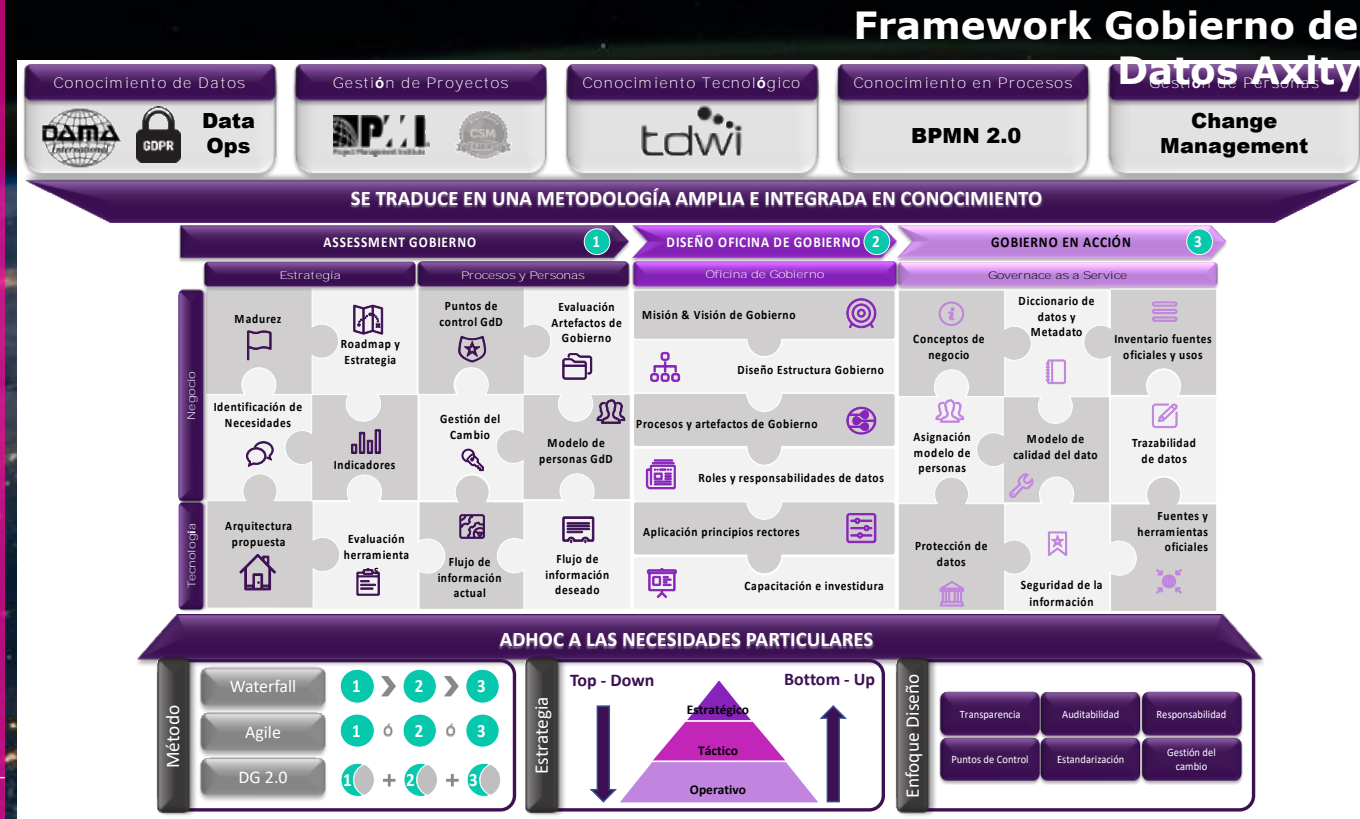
Framework Gobierno de Datos Axity

Conocimiento de Datos
DAMA International
GDPR
Data Ops

Gestión de Proyectos
PMI Project Management Institute
CSM

Conocimiento Tecnológico
tdwi

Conocimiento en Procesos
BPMN 2.0

Gestión de Personas
Change Management

SE TRADUCE EN UNA METODOLOGÍA AMPLIA E INTEGRADA EN CONOCIMIENTO

ASSESSMENT GOBIERNO 1
DISEÑO OFICINA DE GOBIERNO 2
GOBIERNO EN ACCIÓN 3

Estrategia
Procesos y Personas
Oficina de Gobierno
Governace as a Service

Negocio
Tecnología

Madurez
Roadmap y Estrategia
Puntos de control GdD
Evaluación Artefactos de Gobierno
Identificación de Necesidades
Indicadores
Gestión del Cambio
Modelo de personas GdD
Arquitectura propuesta
Evaluación herramientas
Flujo de información actual
Flujo de información deseado

Misión & Visión de Gobierno
Diseño Estructura Gobierno
Procesos y artefactos de Gobierno
Roles y responsabilidades de datos
Aplicación principios rectores
Capacitación e investidura

Conceptos de negocio
Diccionario de datos y Metadato
Inventario fuentes oficiales y usos
Asignación modelo de personas
Modelo de calidad del dato
Trazabilidad de datos
Protección de datos
Seguridad de la información
Fuentes y herramientas oficiales

ADHOC A LAS NECESIDADES PARTICULARES

Método
Waterfall 1 2 3
Agile 1 ó 2 ó 3
DG 2.0 1 + 2 + 3

Estrategia
Top - Down
Bottom - Up
Estratégico
Táctico
Operativo

Enfoque Diseño
Transparencia
Auditabilidad
Responsabilidad
Puntos de Control
Estandarización
Gestión del cambio